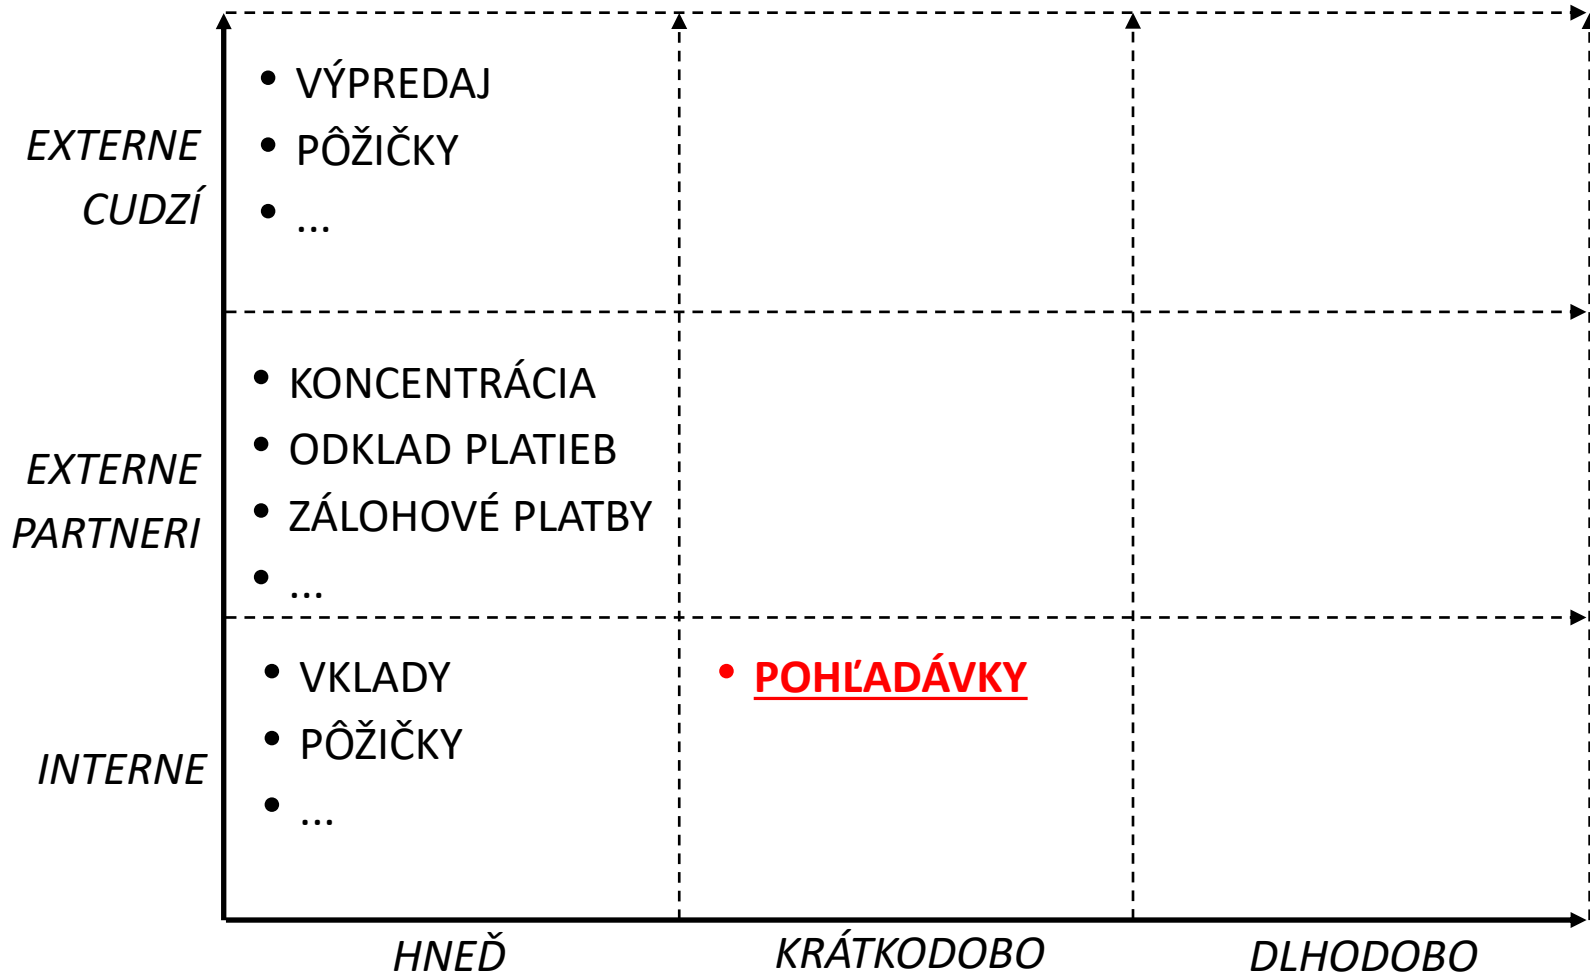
| | HNEĎ | KRÁTKODOBO | DLHODOBO |
|---|---|---|---|
| EXTERNE CUDZÍ | • VÝPREDAJ<br>• PÔŽIČKY<br>• ... | | |
| EXTERNE PARTNERI | • KONCENTRÁCIA<br>• ODKLAD PLATIEB<br>• ZÁLOHOVÉ PLATBY<br>• ... | | |
| INTERNE | • VKLADY<br>• PÔŽIČKY<br>• ... | • POHĽADÁVKY | |